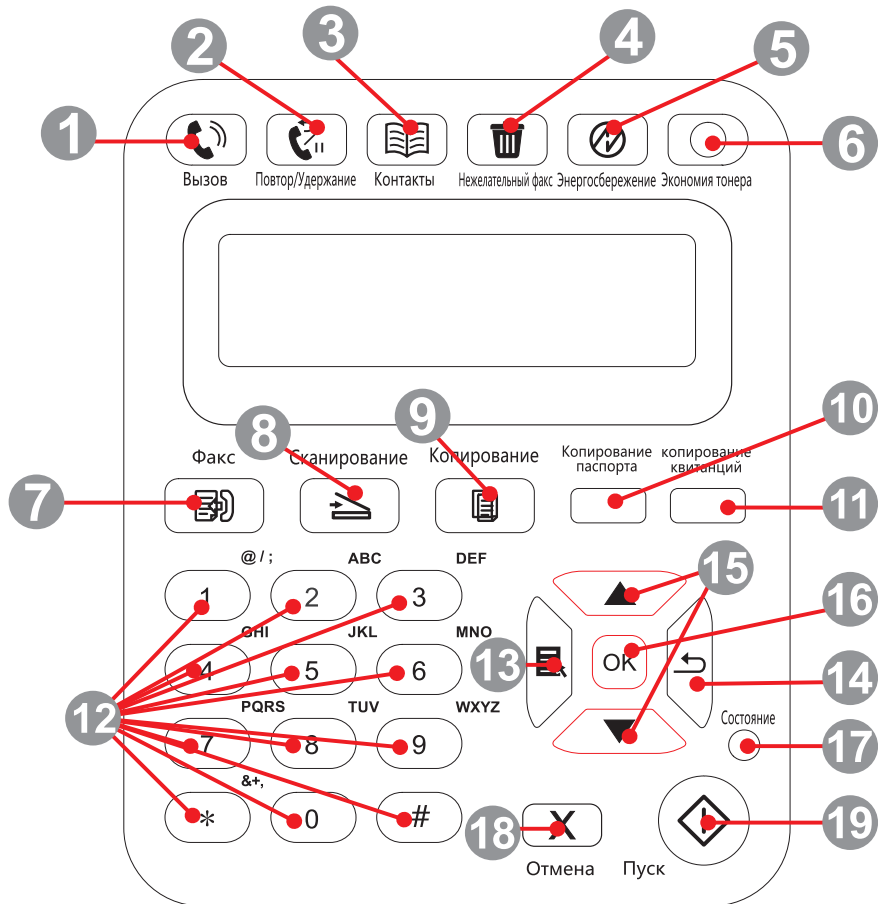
1 2 3 4 5 6

Вызов Повтор/Удержание Контакты Нежелательный факс Энергосбережение Экономия тонера

8 9 10

Факс Сканирование Копирование Копирование паспорта копирование квитанций

7 11

@/; ABC DEF

1 2 3

15

GHI JKL MNO

16

4 5 6 OK

13 14

12

PQRS TUV WXYZ

7 8 9

Состояние 17

&+,

* 0 #

18 19

Отмена Пуск